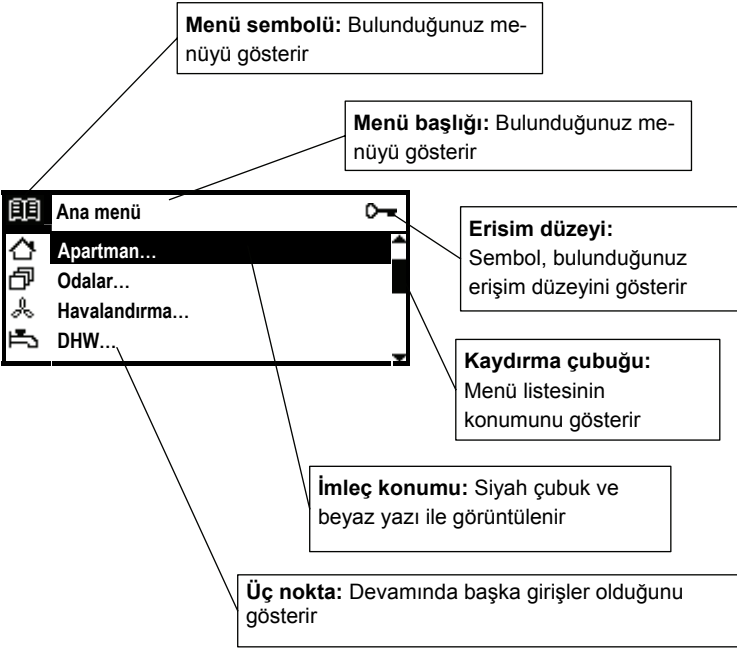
**Menü sembolü:** Bulunduğunuz menüyü gösterir

**Menü başlığı:** Bulunduğunuz menüyü gösterir

Ana menü

Apartman…
Odalar…
Havalandırma…
DHW…

**Erisim düzeyi:** Sembol, bulunduğunuz erişim düzeyini gösterir

**Kaydırma çubuğu:** Menü listesinin konumunu gösterir

**İmleç konumu:** Siyah çubuk ve beyaz yazı ile görüntülenir

**Üç nokta:** Devamında başka girişler olduğunu gösterir